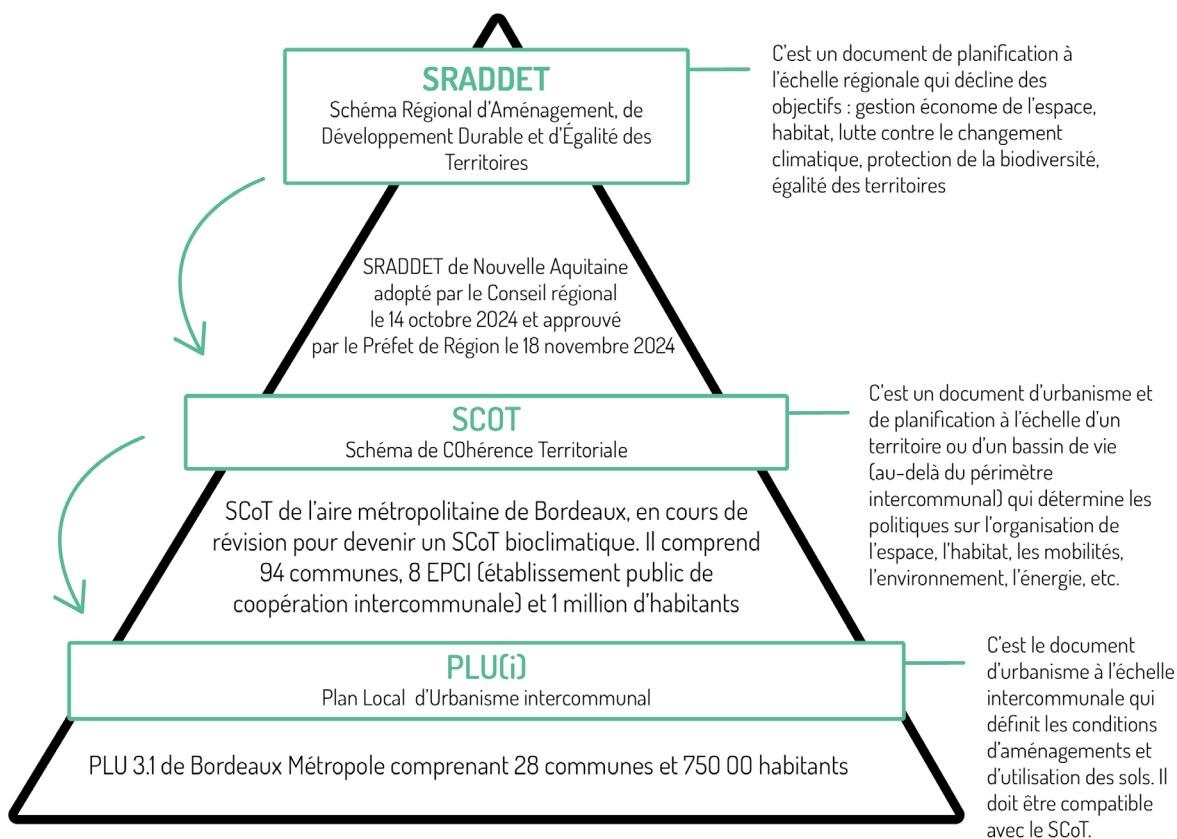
SRADDET
Schéma Régional d'Aménagement, de Développement Durable et d'Égalité des Territoires

C'est un document de planification à l'échelle régionale qui décline des objectifs : gestion économe de l'espace, habitat, lutte contre le changement climatique, protection de la biodiversité, égalité des territoires

SRADDET de Nouvelle Aquitaine adopté par le Conseil régional le 14 octobre 2024 et approuvé par le Préfet de Région le 18 novembre 2024

SCOT
Schéma de COhérence Territoriale

C'est un document d'urbanisme et de planification à l'échelle d'un territoire ou d'un bassin de vie (au-delà du périmètre intercommunal) qui détermine les politiques sur l'organisation de l'espace, l'habitat, les mobilités, l'environnement, l'énergie, etc.

SCoT de l'aire métropolitaine de Bordeaux, en cours de révision pour devenir un SCoT bioclimatique. Il comprend 94 communes, 8 EPCI (établissement public de coopération intercommunale) et 1 million d'habitants

PLU(i)
Plan Local d'Urbanisme intercommunal

C'est le document d'urbanisme à l'échelle intercommunale qui définit les conditions d'aménagements et d'utilisation des sols. Il doit être compatible avec le SCoT.

PLU 3.1 de Bordeaux Métropole comprenant 28 communes et 750 00 habitants